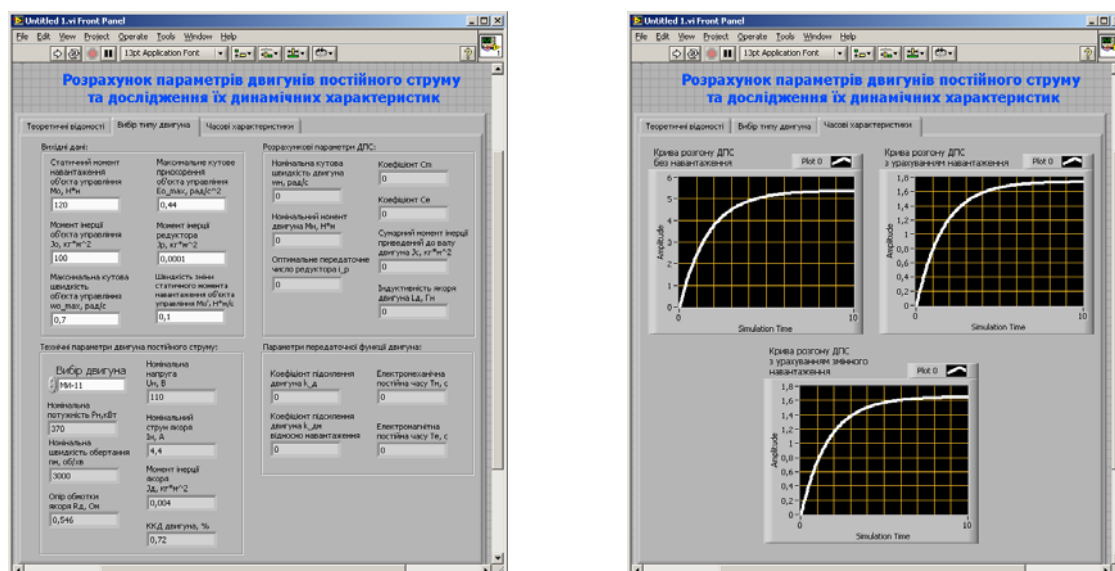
Untitled 1.vi Front Panel

File Edit View Project Operate Tools Window Help

13pt Application Font

Розрахунок параметрів двигунів постійного струму та дослідження їх динамічних характеристик

Теоретичні відомості | Вибір типу двигуна | Часові характеристики

Вихідні дані:

Статичний момент навантаження об'єкта управління Мо, Н*м
120

Максимальне кутове прискорення об'єкта управління Eo_max, рад/с^2
0,44

Момент інерції об'єкта управління Jo, кг*м^2
100

Момент інерції редуктора Jp, кг*м^2
0,0001

Максимальна кутова швидкість об'єкта управління wo_max, рад/с
0,7

Швидкість зміни статичного моменту навантаження об'єкта управління Mo', Н*м/с
0,1

Розрахункові параметри ДПС:

Номінальна кутова швидкість двигуна wн, рад/с
0

Коефіцієнт Cm
0

Коефіцієнт Ce
0

Номінальний момент двигуна Мн, Н*м
0

Сумарний момент інерції приведений до валу двигуна Jс, кг*м^2
0

Оптимальне передаточне число редуктора i_p
0

Індуктивність якоря двигуна Lд, Гн
0

Технічні параметри двигуна постійного струму:

Вибір двигуна
МИ-11

Номінальна напруга Uн, В
110

Номінальна потужність Рн,кВт
370

Номінальний струм якоря Ін, А
4,4

Номінальна швидкість обертання nн, об/хв
3000

Момент інерції якоря Jд, кг*м^2
0,004

Опір обмотки якоря Rд, Ом
0,546

ККД двигуна, %
0,72

Параметри передаточної функції двигуна:

Коефіцієнт підсилення двигуна k_д
0

Електромеханічна постійна часу Тм, с
0

Коефіцієнт підсилення двигуна k_дн відносно навантаження
0

Електромагнітна постійна часу Те, с
0

Untitled 1.vi Front Panel

File Edit View Project Operate Tools Window Help

13pt Application Font

Розрахунок параметрів двигунів постійного струму та дослідження їх динамічних характеристик

Теоретичні відомості | Вибір типу двигуна | Часові характеристики

Крива розгону ДПС без навантаження
Plot 0
6 5 4 3 2 1 0
Amplitude
0 10
Simulation Time

Крива розгону ДПС з урахуванням навантаження
Plot 0
1,8 1,6 1,4 1,2 1 0,8 0,6 0,4 0,2 0
Amplitude
0 10
Simulation Time

Крива розгону ДПС з урахуванням змінного навантаження
Plot 0
1,8 1,6 1,4 1,2 1 0,8 0,6 0,4 0,2 0
Amplitude
0 10
Simulation Time